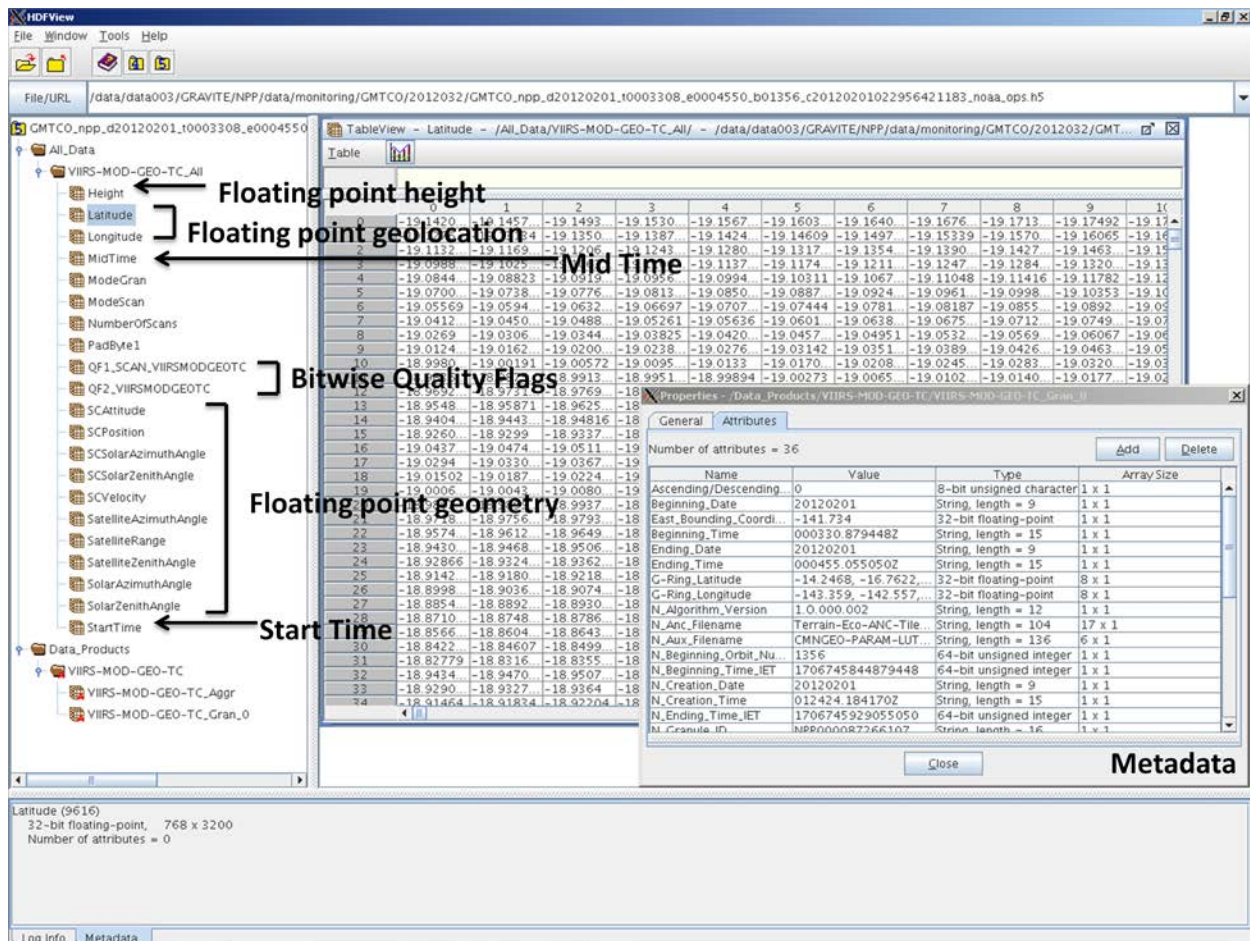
HDFView

File Window Tools Help

File/URL /data/data003/GRAVITE/NPP/data/monitoring/GMTCO/2012032/GMTCO_npp_d20120201_t0003308_e0004550_b01356_c20120201022956421183_noaa_ops.h5

GMTCO_npp_d20120201_t0003308_e0004550
All_Data
VIIRS-MOD-GEO-TC_All
Height
Latitude
Longitude
MidTime
ModeGran
ModeScan
NumberOfScans
PadByte1
QF1_SCAN_VIIRSMODGEOTC
QF2_VIIRSMODGEOTC
SCAttitude
SCPosition
SCSolarAzimuthAngle
SCSolarZenithAngle
SCVelocity
SatelliteAzimuthAngle
SatelliteRange
SatelliteZenithAngle
SolarAzimuthAngle
SolarZenithAngle
StartTime
Data_Products
VIIRS-MOD-GEO-TC
VIIRS-MOD-GEO-TC_Aggr
VIIRS-MOD-GEO-TC_Gran_0

Floating point height
Floating point geolocation
Mid Time
Bitwise Quality Flags
Floating point geometry
Start Time

TableView - Latitude - /All_Data/VIIRS-MOD-GEO-TC_All/ - /data/data003/GRAVITE/NPP/data/monitoring/GMTCO/2012032/GMT...

Table

| | 0 | 1 | 2 | 3 | 4 | 5 | 6 | 7 | 8 | 9 | 1( |
|---|---|---|---|---|---|---|---|---|---|---|---|
| 0 | -19.1420... | -19.1457... | -19.1493... | -19.1530... | -19.1567... | -19.1603... | -19.1640... | -19.1676... | -19.1713... | -19.17492 | -19.1 |
| 1 | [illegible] | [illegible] | -19.1350... | -19.1387... | -19.1424... | -19.14609 | -19.1497... | -19.15339 | -19.1570... | -19.16065 | -19.1 |
| 2 | -19.1132... | -19.1169... | -19.1206... | -19.1243... | -19.1280... | -19.1317... | -19.1354... | -19.1390... | -19.1427... | -19.1463... | -19.1 |
| 3 | -19.0988... | -19.1025... | -19.1062... | -19.1100... | -19.1137... | -19.1174... | -19.1211... | -19.1247... | -19.1284... | -19.1320... | -19.1 |
| 4 | -19.0844... | -19.08823 | -19.0919... | -19.0956... | -19.0994... | -19.10311 | -19.1067... | -19.11048 | -19.11416 | -19.11782 | -19.1 |
| 5 | -19.0700... | -19.0738... | -19.0776... | -19.0813... | -19.0850... | -19.0887... | -19.0924... | -19.0961... | -19.0998... | -19.10353 | -19.1 |
| 6 | -19.05569 | -19.0594... | -19.0632... | -19.06697 | -19.0707... | -19.07444 | -19.0781... | -19.08187 | -19.0855... | -19.0892... | -19.0 |
| 7 | -19.0412... | -19.0450... | -19.0488... | -19.05261 | -19.05636 | -19.0601... | -19.0638... | -19.0675... | -19.0712... | -19.0749... | -19.0 |
| 8 | -19.0269... | -19.0306... | -19.0344... | -19.03825 | -19.0420... | -19.0457... | -19.04951 | -19.0532... | -19.0569... | -19.06067 | -19.0 |
| 9 | -19.0124... | -19.0162... | -19.0200... | -19.0238... | -19.0276... | -19.03142 | -19.0351... | -19.0389... | -19.0426... | -19.0463... | -19.0 |
| 10 | -18.9980... | -19.00191 | -19.00572 | -19.0095... | -19.0133... | -19.0170... | -19.0208... | -19.0245... | -19.0283... | -19.0320... | -19.0 |
| 11 | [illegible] | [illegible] | -18.9913... | -18.9951... | -18.99894 | -19.00273 | -19.0065... | -19.0102... | -19.0140... | -19.0177... | -19.0 |
| 12 | -18.9692... | -18.9731... | -18.9769... | -18 | | | | | | | |
| 13 | -18.9548... | -18.95871 | -18.9625... | -18 | | | | | | | |
| 14 | -18.9404... | -18.9443... | -18.94816 | -18 | | | | | | | |
| 15 | -18.9260... | -18.9299... | -18.9337... | -18 | | | | | | | |
| 16 | -19.0437... | -19.0474... | -19.0511... | -19 | | | | | | | |
| 17 | -19.0294... | -19.0330... | -19.0367... | -19 | | | | | | | |
| 18 | -19.01502 | -19.0187... | -19.0224... | -19 | | | | | | | |
| 19 | -19.0006... | -19.0043... | -19.0080... | -19 | | | | | | | |
| 20 | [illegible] | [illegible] | -18.9937... | -18 | | | | | | | |
| 21 | -18.9718... | -18.9756... | -18.9793... | -18 | | | | | | | |
| 22 | -18.9574... | -18.9612... | -18.9649... | -18 | | | | | | | |
| 23 | -18.9430... | -18.9468... | -18.9506... | -18 | | | | | | | |
| 24 | -18.92866 | -18.9324... | -18.9362... | -18 | | | | | | | |
| 25 | -18.9142... | -18.9180... | -18.9218... | -18 | | | | | | | |
| 26 | -18.8998... | -18.9036... | -18.9074... | -18 | | | | | | | |
| 27 | -18.8854... | -18.8892... | -18.8930... | -18 | | | | | | | |
| 28 | -18.8710... | -18.8748... | -18.8786... | -18 | | | | | | | |
| 29 | -18.8566... | -18.8604... | -18.8643... | -18 | | | | | | | |
| 30 | -18.8422... | -18.84607 | -18.8499... | -18 | | | | | | | |
| 31 | -18.82779 | -18.8316... | -18.8355... | -18 | | | | | | | |
| 32 | -18.9434... | -18.9470... | -18.9507... | -18 | | | | | | | |
| 33 | -18.9290... | -18.9327... | -18.9364... | -18 | | | | | | | |
| 34 | -18.91464 | -18.91834 | -18.92204 | -18 | | | | | | | |

Properties - /Data_Products/VIIRS-MOD-GEO-TC/VIIRS-MOD-GEO-TC_Gran_0

General Attributes

Number of attributes = 36

Add Delete

| Name | Value | Type | Array Size |
|---|---|---|---|
| Ascending/Descending... | 0 | 8-bit unsigned character | 1 x 1 |
| Beginning_Date | 20120201 | String, length = 9 | 1 x 1 |
| East_Bounding_Coordi... | -141.734 | 32-bit floating-point | 1 x 1 |
| Beginning_Time | 000330.879448Z | String, length = 15 | 1 x 1 |
| Ending_Date | 20120201 | String, length = 9 | 1 x 1 |
| Ending_Time | 000455.055050Z | String, length = 15 | 1 x 1 |
| G-Ring_Latitude | -14.2468, -16.7622,... | 32-bit floating-point | 8 x 1 |
| G-Ring_Longitude | -143.359, -142.557,... | 32-bit floating-point | 8 x 1 |
| N_Algorithm_Version | 1.0.000.002 | String, length = 12 | 1 x 1 |
| N_Anc_Filename | Terrain-Eco-ANC-Tile... | String, length = 104 | 17 x 1 |
| N_Aux_Filename | CMNGEO-PARAM-LUT... | String, length = 136 | 6 x 1 |
| N_Beginning_Orbit_Nu... | 1356 | 64-bit unsigned integer | 1 x 1 |
| N_Beginning_Time_IET | 1706745844879448 | 64-bit unsigned integer | 1 x 1 |
| N_Creation_Date | 20120201 | String, length = 9 | 1 x 1 |
| N_Creation_Time | 012424.184170Z | String, length = 15 | 1 x 1 |
| N_Ending_Time_IET | 1706745929055050 | 64-bit unsigned integer | 1 x 1 |
| N_Granule_ID | NPP000087266107 | String, length = 16 | 1 x 1 |

Close

Metadata

Latitude (9616)
32-bit floating-point, 768 x 3200
Number of attributes = 0

Log Info Metadata